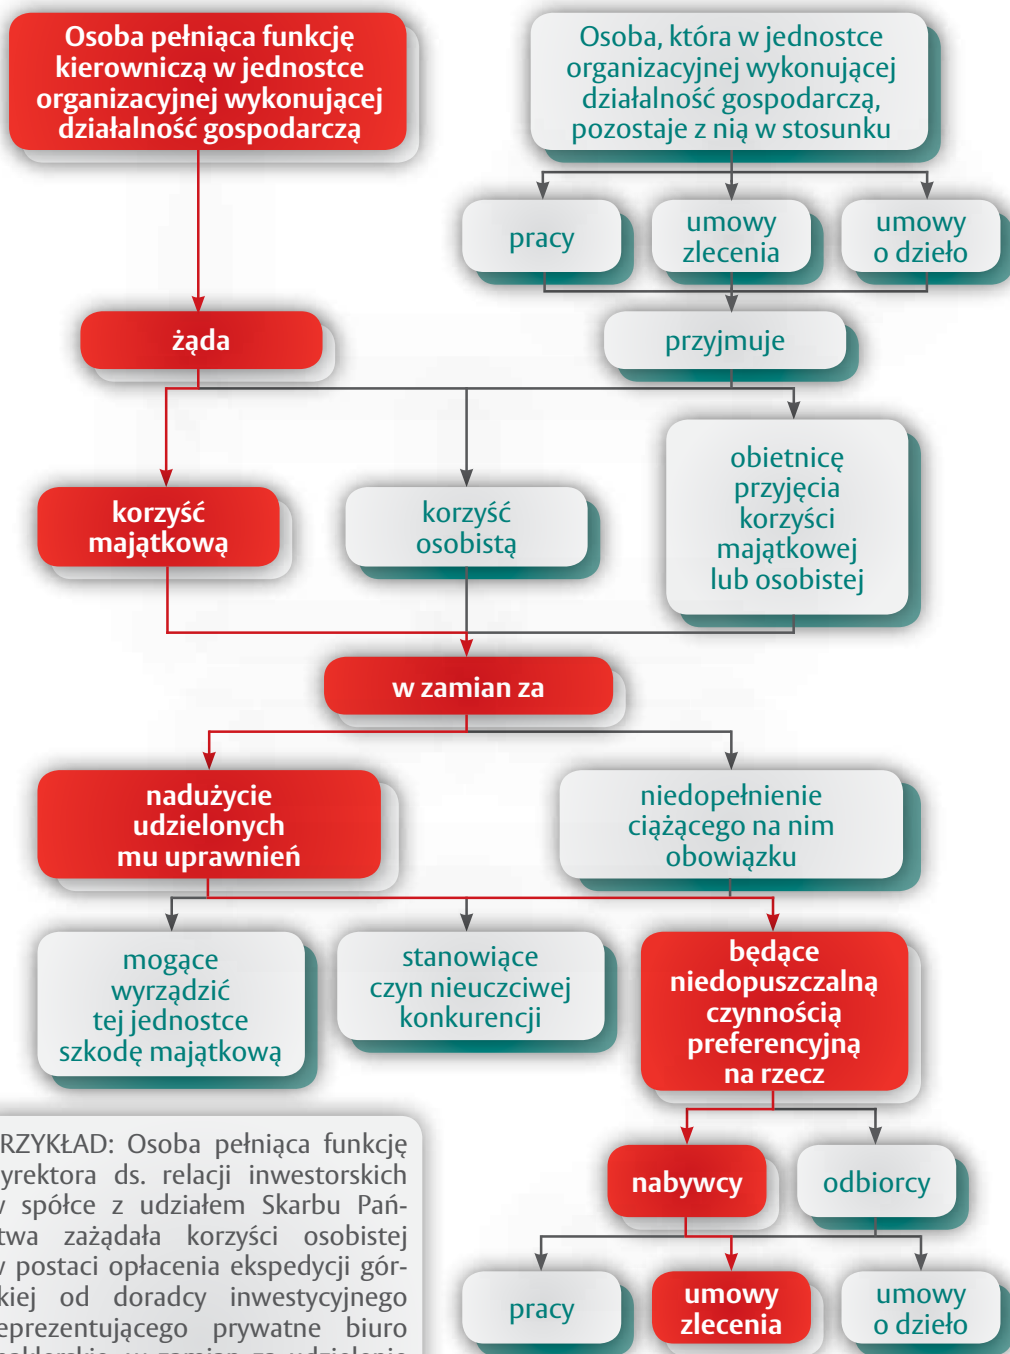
Osoba pełniąca funkcję kierowniczą w jednostce organizacyjnej wykonującej działalność gospodarczą

Osoba, która w jednostce organizacyjnej wykonującej działalność gospodarczą, pozostaje z nią w stosunku

pracy

umowy zlecenia

umowy o dzieło

żąda

przyjmuje

korzyść majątkową

korzyść osobistą

obietnicę przyjęcia korzyści majątkowej lub osobistej

w zamian za

nadużycie udzielonych mu uprawnień

niedopełnienie ciążącego na nim obowiązku

mogące wyrządzić tej jednostce szkodę majątkową

stanowiące czyn nieuczciwej konkurencji

będące niedopuszczalną czynnością preferencyjną na rzecz

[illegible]RZYKŁAD: Osoba pełniąca funkcję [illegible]yrektora ds. relacji inwestorskich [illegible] spółce z udziałem Skarbu Pań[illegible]twa zażądała korzyści osobistej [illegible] postaci opłacenia ekspedycji gór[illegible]kiej od doradcy inwestycyjnego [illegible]eprezentującego prywatne biuro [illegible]

nabywcy

odbiorcy

pracy

umowy zlecenia

umowy o dzieło